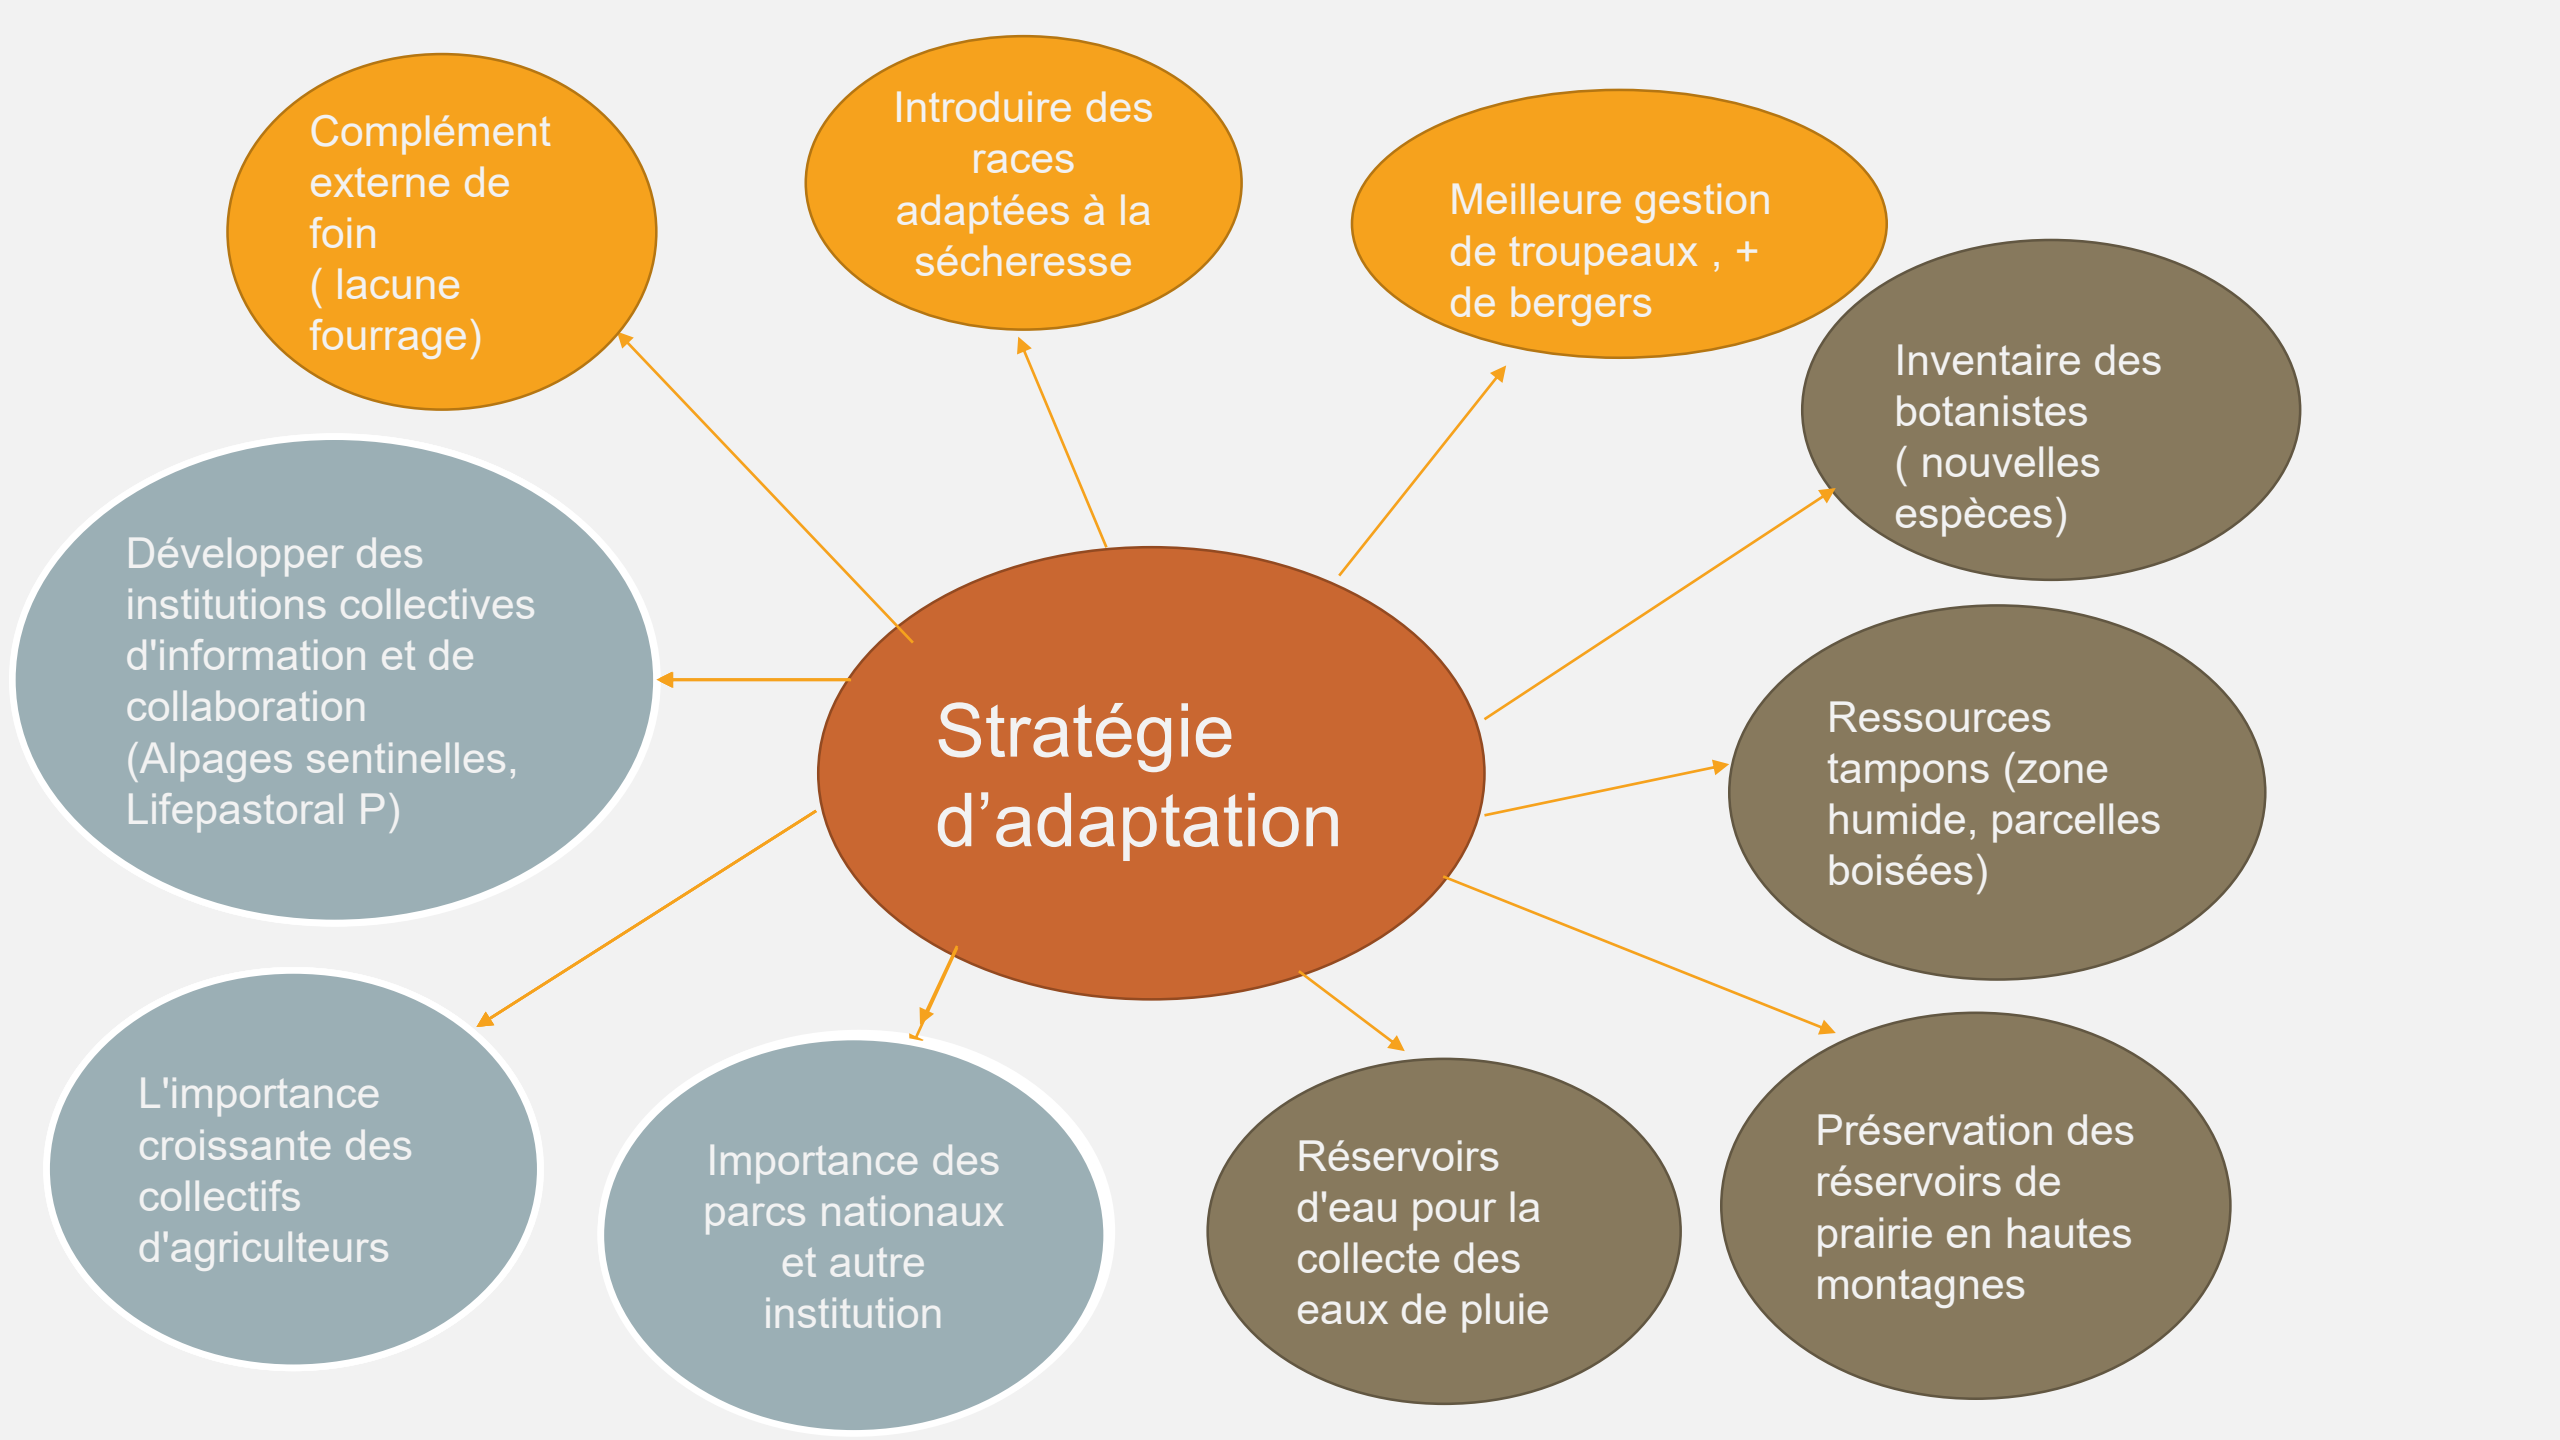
Complément externe de foin ( lacune fourrage)

Introduire des races adaptées à la sécheresse

Meilleure gestion de troupeaux , + de bergers

Inventaire des botanistes ( nouvelles espèces)

Développer des institutions collectives d'information et de collaboration (Alpages sentinelles, Lifepastoral P)

Stratégie d'adaptation

Ressources tampons (zone humide, parcelles boisées)

L'importance croissante des collectifs d'agriculteurs

Importance des parcs nationaux et autre institution

Réservoirs d'eau pour la collecte des eaux de pluie

Préservation des réservoirs de prairie en hautes montagnes